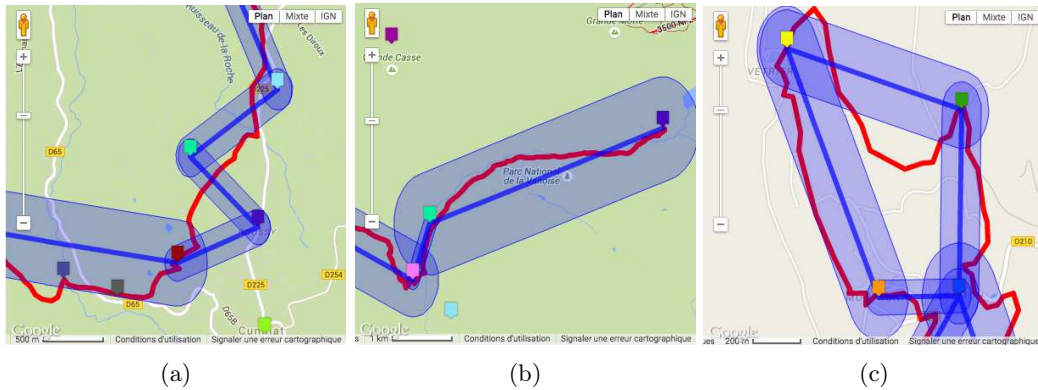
Plan | Mixte | IGN

Ruisseau de la Roche

Les Diaux

D225

D65

D65

D225

D254

D658

Cuminat

Google

500 m

Conditions d'utilisation

Signaler une erreur cartographique

(a)

Plan | Mixte | IGN

Grande Casse

Grande Motte

Parc National de la Vanoise

Google

1 km

Conditions d'utilisation

Signaler une erreur cartographique

(b)

Plan | Mixte | IGN

VETRAZ

D210

Google

200 m

Conditions d'utilisation

Signaler une erreur cartographique

(c)